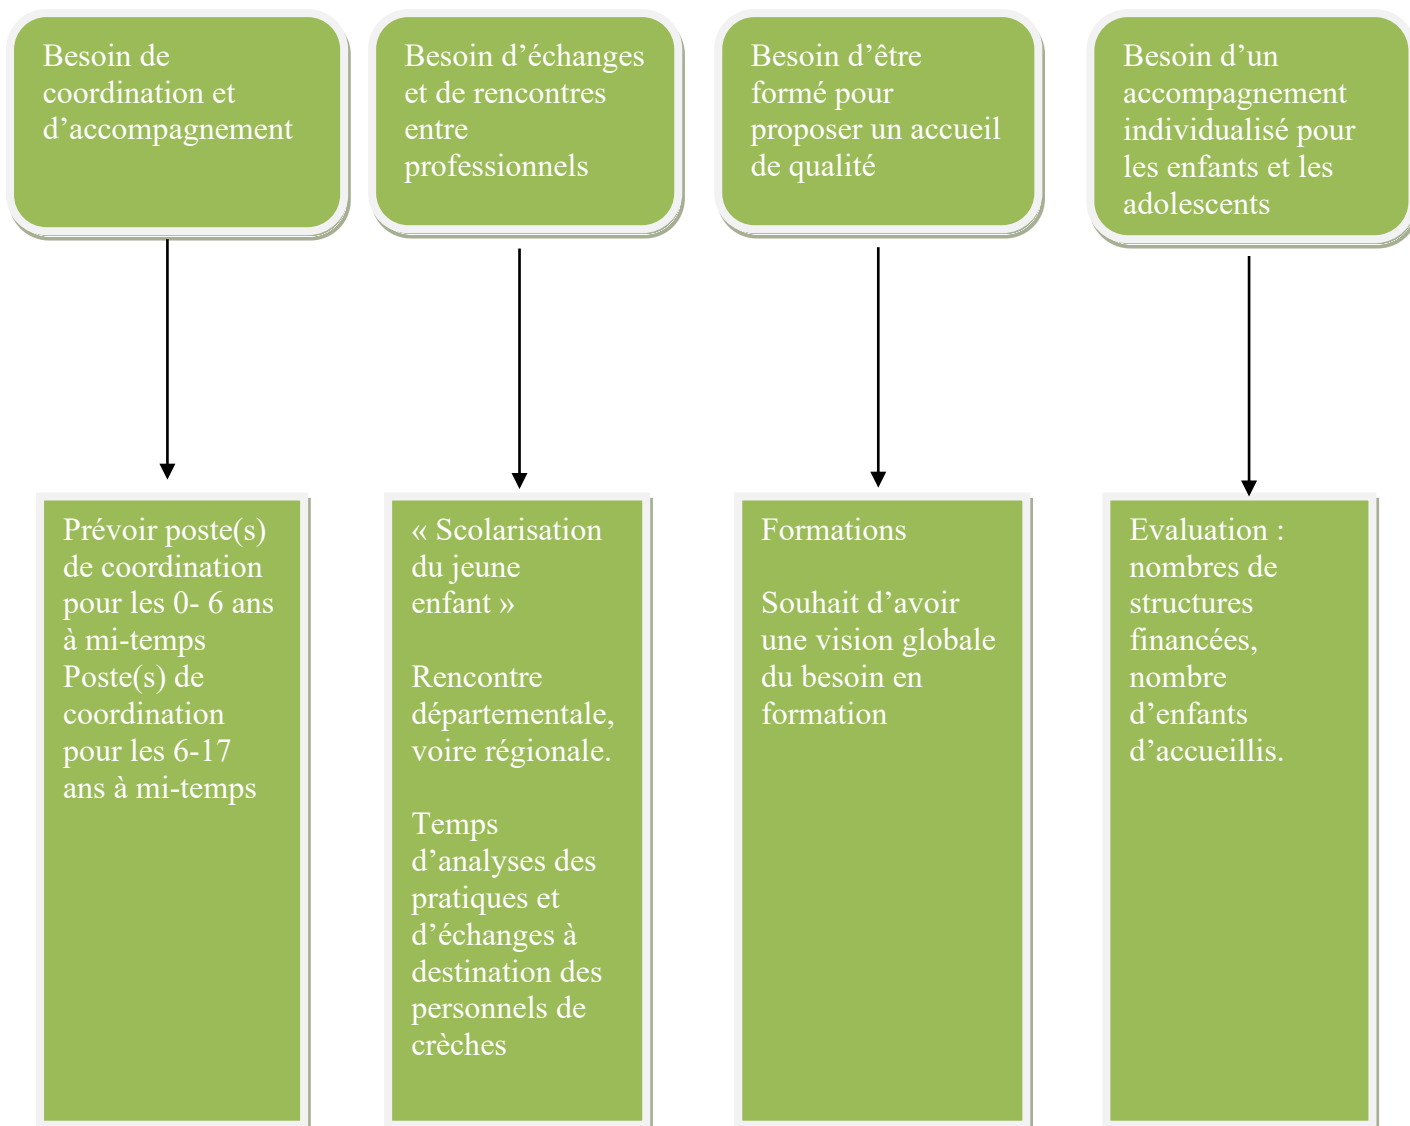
Besoin de coordination et d’accompagnement

Prévoir poste(s) de coordination pour les 0- 6 ans à mi-temps
Poste(s) de coordination pour les 6-17 ans à mi-temps

Besoin d’échanges et de rencontres entre professionnels

« Scolarisation du jeune enfant »

Rencontre départementale, voire régionale.

Temps d’analyses des pratiques et d’échanges à destination des personnels de crèches

Besoin d’être formé pour proposer un accueil de qualité

Formations

Souhait d’avoir une vision globale du besoin en formation

Besoin d’un accompagnement individualisé pour les enfants et les adolescents

Evaluation : nombres de structures financées, nombre d’enfants d’accueillis.